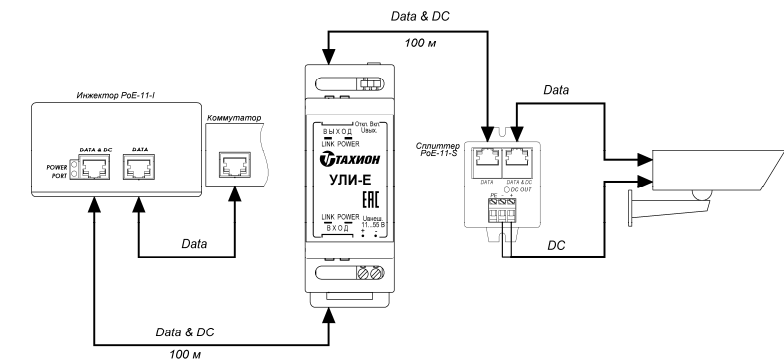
Data & DC

100 м

Инжектор PoE-11-I

POWER PORT

DATA & DC

DATA

Коммутатор

В Ы Х О Д

Откл. Вкл. Uвых.

LINK POWER

ТАХИОН

УЛИ-Е

EAC

LINK POWER

В Х О Д

Uвхода 11...55 В

Data

Сплиттер PoE-11-S

DATA

DATA & DC

DC OUT

PE

DC

Data

Data & DC

100 м